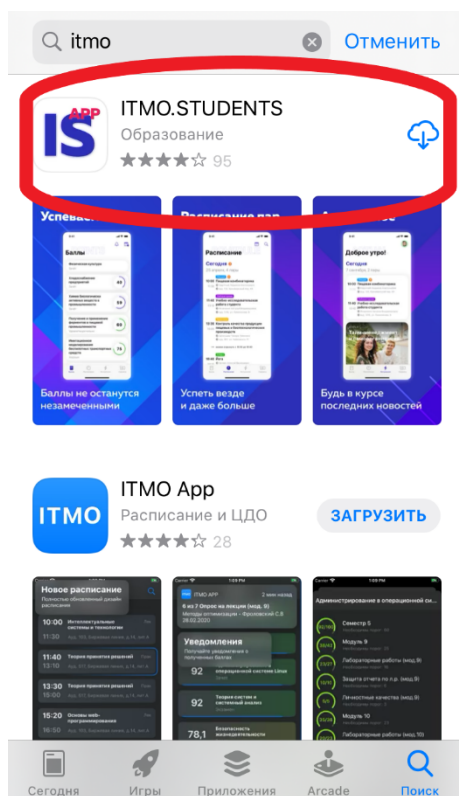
itmo

Отменить

APP IS

ITMO.STUDENTS

Образование

95

Успеваемость

Баллы

Баллы не останутся незамеченными

Расписание пар

Расписание

Сегодня

Успеть везде и даже больше

Доброе утро!

Сегодня

Будь в курсе последних новостей

ITMO

ITMO App

Расписание и ЦДО

28

ЗАГРУЗИТЬ

Новое расписание

Полностью обновлённый дизайн расписания

10:00

11:40

13:30

15:20

Теория принятия решений

Основы web-программирования

ITMO APP

Уведомления

92

92

78,1

Администрирование в операционной си...

Семестр 5

Модуль 9

Лабораторные работы (мод.9)

Защита отчета по л.р. (мод.9)

Лабораторные работы (мод.9)

Модуль 10

Лабораторные работы (мод.10)

Сегодня

Игры

Приложения

Arcade

Поиск